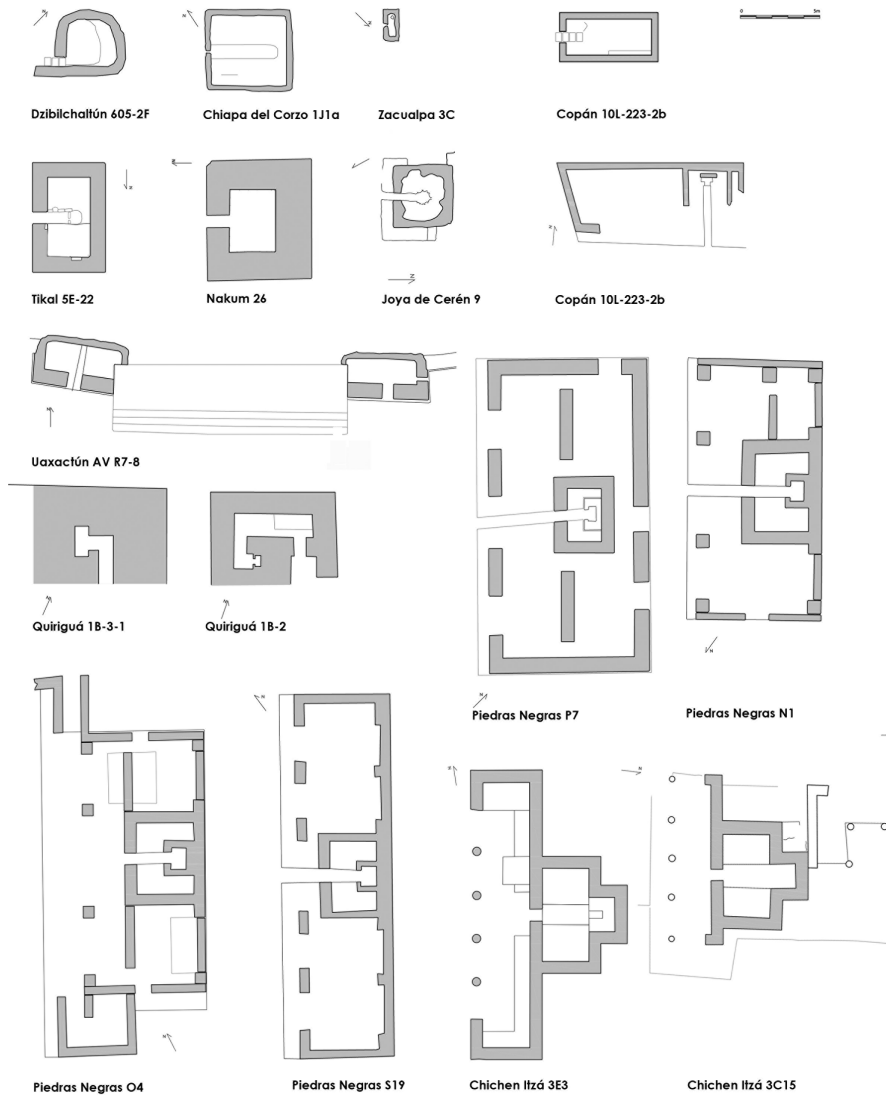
N

0 5m

Dzibilchaltún 605-2F

Chiapa del Corzo 1J1a

Zacualpa 3C

Copán 10L-223-2b

Tikal 5E-22

Nakum 26

Joya de Cerén 9

Copán 10L-223-2b

Uaxactún AV R7-8

Quiriguá 1B-3-1

Quiriguá 1B-2

Piedras Negras P7

Piedras Negras N1

Piedras Negras O4

Piedras Negras S19

Chichen Itzá 3E3

Chichen Itzá 3C15